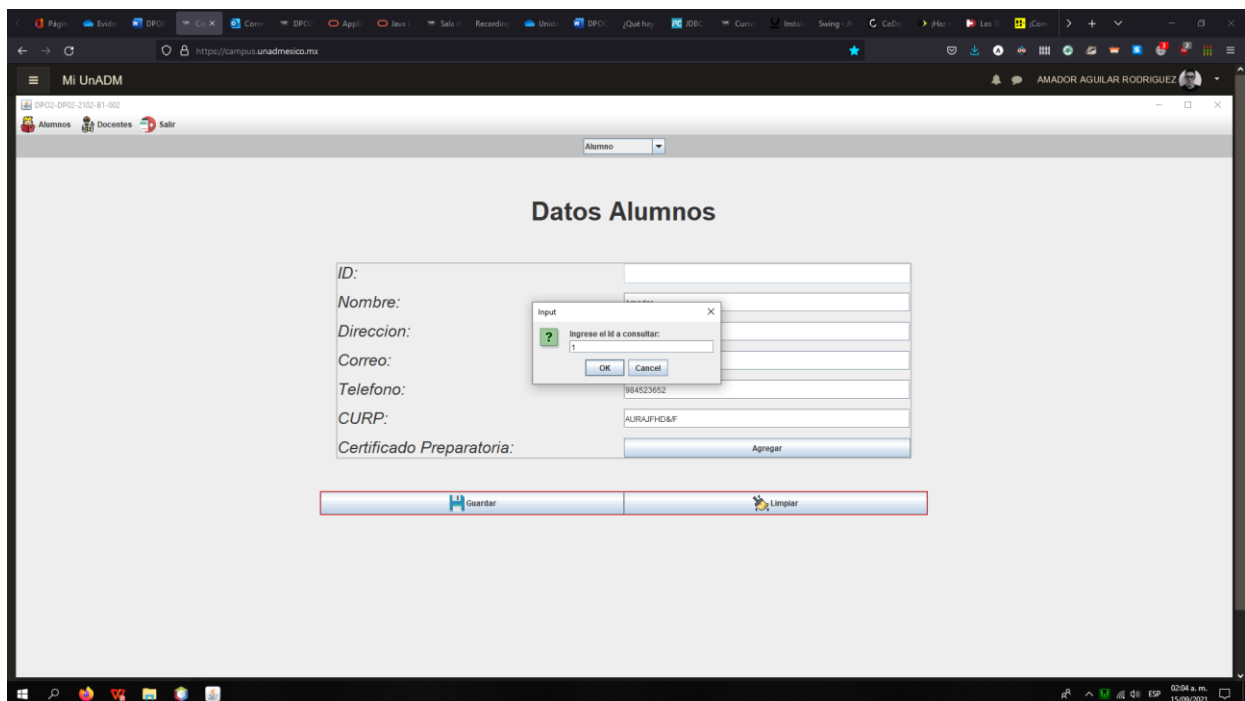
Págin Evide DPO2 Ca X Corr DPO2 Appl Java l Sala d Recording Unida DPO2 ¿Qué hay JDBC Curso Instal Swing - J CoDe ¡Haz Los f ¡Corr

https://campus.unadmexico.mx

Mi UnADM

AMADOR AGUILAR RODRIGUEZ

DPO2-DPO2-2102-B1-002

Alumnos Docentes Salir

Alumno

Datos Alumnos

| | |
|---|---|
| ID: | |
| Nombre: | Amador |
| Direccion: | |
| Correo: | |
| Telefono: | 984523652 |
| CURP: | AURAJFHD&/F |
| Certificado Preparatoria: | Agregar |

Input

Ingrese el Id a consultar:

1

OK Cancel

Guardar Limpiar

ESP 02:04 a. m. 15/09/2021